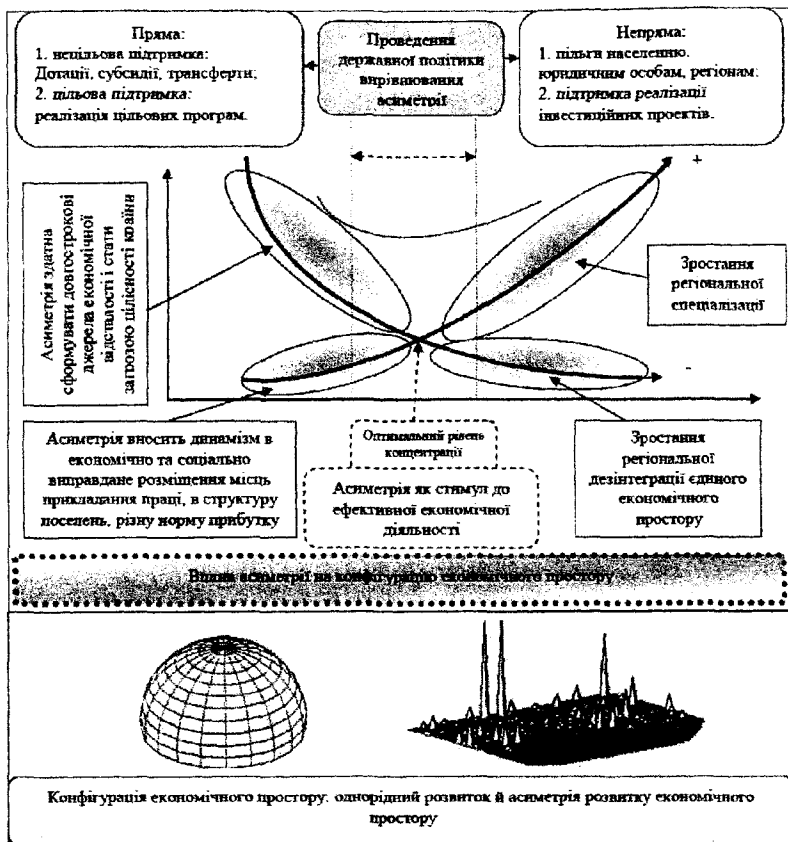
Пряма:
1. нецільова підтримка:
Дотації, субсидії, трансферти;
2. цільова підтримка:
реалізація цільових програм.

Проведення державної політики вирівнювання асиметрії

Непряма:
1. пільги населенню, юридичним особам, регіонам;
2. підтримка реалізації інвестиційних проектів.

+

Асиметрія здатна сформувати довгострокові джерела економічної відсталості і стати загрозою цілісності країни

Зростання регіональної спеціалізації

-

Асиметрія вносить динамізм в економічно та соціально виправдане розміщення місць прикладання праці, в структуру поселень, різну норму прибутку

Оптимальний рівень концентрації

Асиметрія як стимул до ефективної економічної діяльності

Зростання регіональної дезінтеграції єдиного економічного простору

Вплив асиметрії на конфігурацію економічного простору

Конфігурація економічного простору: однорідний розвиток й асиметрія розвитку економічного простору